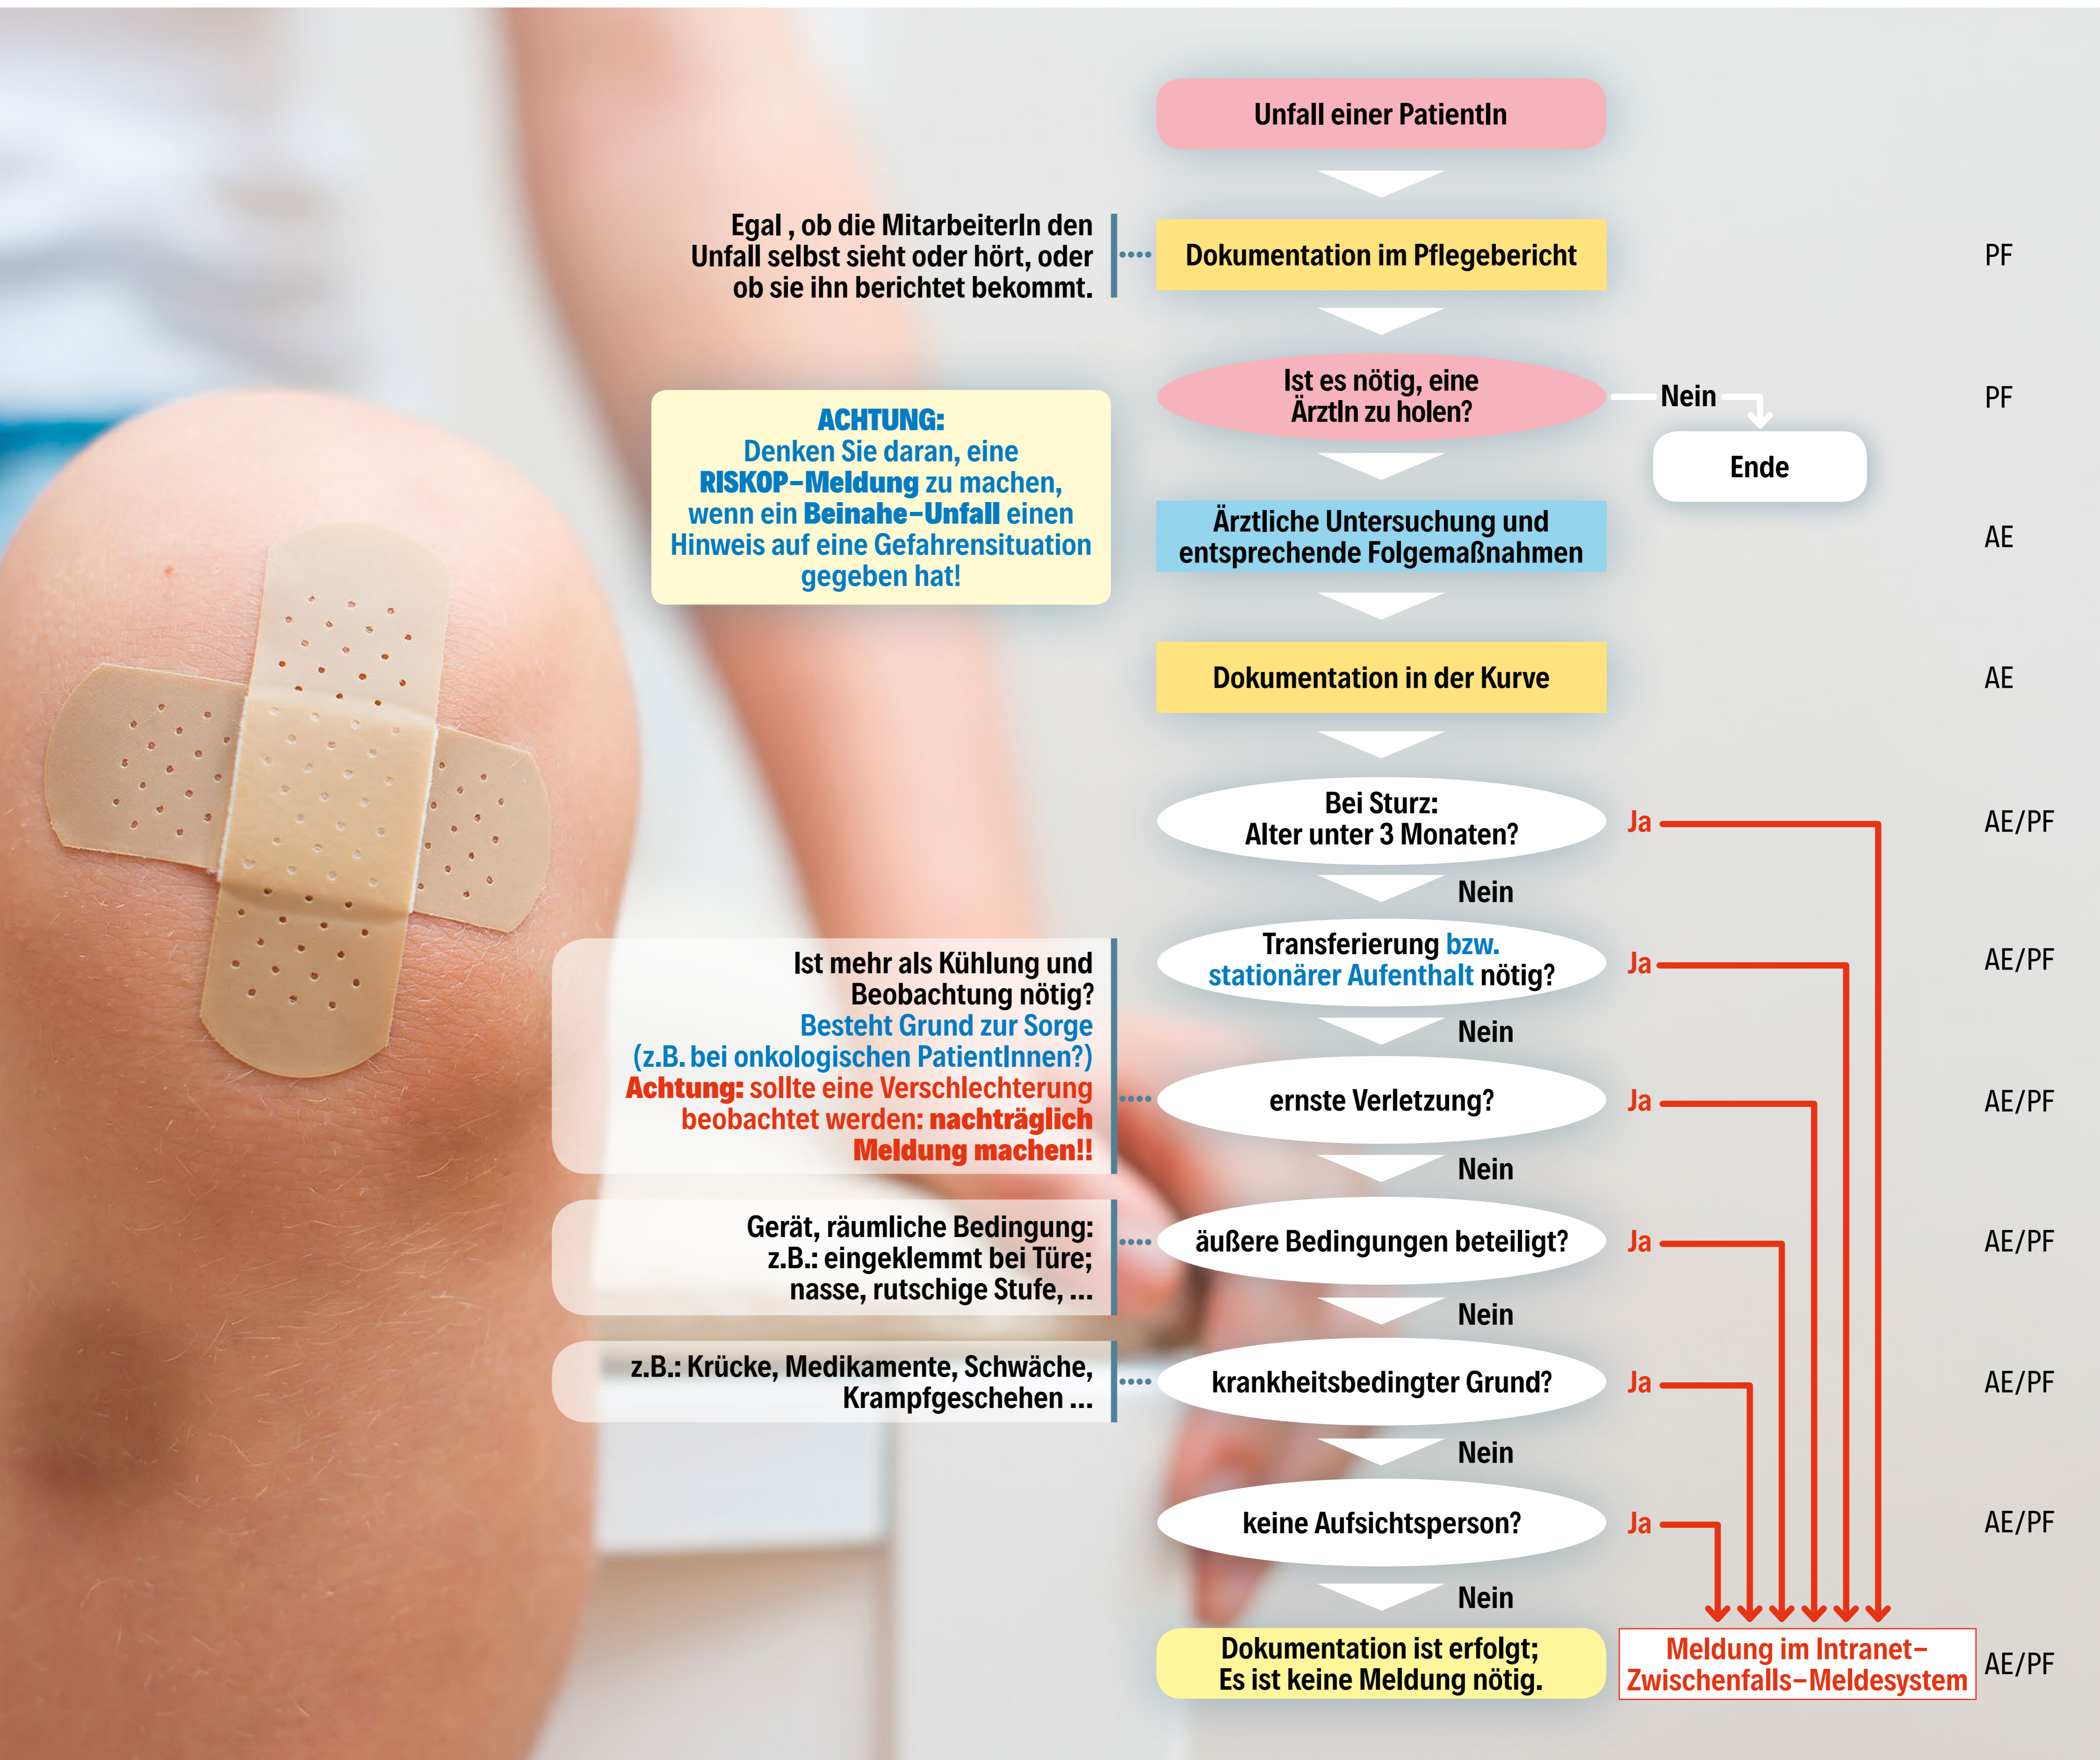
Unfall einer PatientIn

Egal , ob die MitarbeiterIn den Unfall selbst sieht oder hört, oder ob sie ihn berichtet bekommt.

Dokumentation im Pflegebericht

PF

ACHTUNG:
Denken Sie daran, eine RISKOP-Meldung zu machen, wenn ein Beinahe-Unfall einen Hinweis auf eine Gefahrensituation gegeben hat!

Ist es nötig, eine ÄrztIn zu holen?

Nein

Ende

PF

Ärztliche Untersuchung und entsprechende Folgemaßnahmen

AE

Dokumentation in der Kurve

AE

Bei Sturz:
Alter unter 3 Monaten?

Ja

AE/PF

Nein

Ist mehr als Kühlung und Beobachtung nötig?
Besteht Grund zur Sorge (z.B. bei onkologischen PatientInnen?)
Achtung: sollte eine Verschlechterung beobachtet werden: nachträglich Meldung machen!!

Transferierung bzw. stationärer Aufenthalt nötig?

Ja

AE/PF

Nein

ernste Verletzung?

Ja

AE/PF

Nein

Gerät, räumliche Bedingung:
z.B.: eingeklemmt bei Türe; nasse, rutschige Stufe, ...

äußere Bedingungen beteiligt?

Ja

AE/PF

Nein

z.B.: Krücke, Medikamente, Schwäche, Krampfgeschehen ...

krankheitsbedingter Grund?

Ja

AE/PF

Nein

keine Aufsichtsperson?

Ja

AE/PF

Nein

Dokumentation ist erfolgt;
Es ist keine Meldung nötig.

Meldung im Intranet-Zwischenfalls-Meldesystem

AE/PF